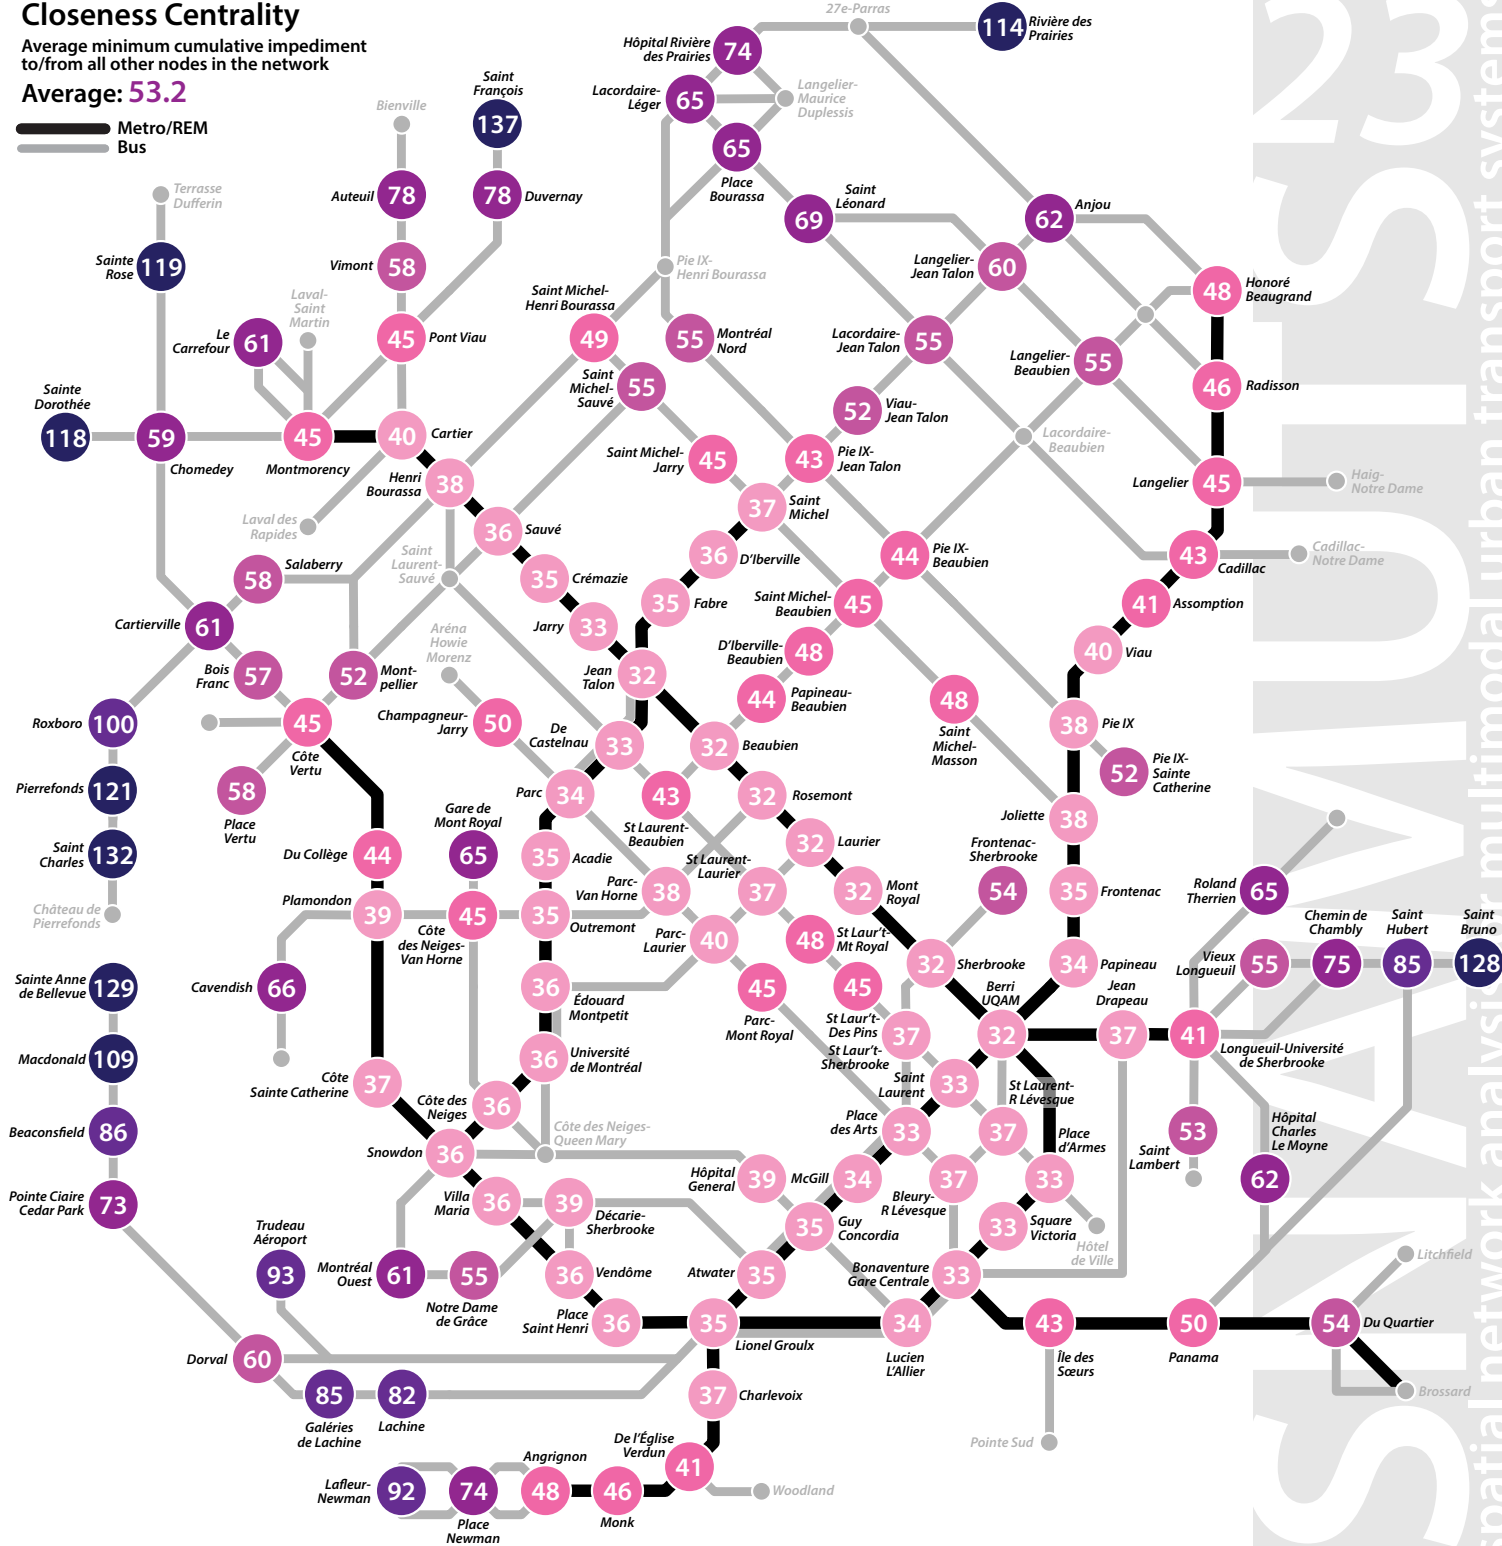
Closeness Centrality
Average minimum cumulative impediment to/from all other nodes in the network
Average: 53.2
Metro/REM
Bus

27e-Parras
114 Rivière des Prairies
Hôpital Rivière des Prairies 74
Lacordaire-Léger 65
Langelier-Maurice Duplessis
65 Place Bourassa
Saint François 137
Bienville
Auteuil 78
78 Duvernay
Terrasse Dufferin
Sainte Rose 119
Vimont 58
Laval-Saint Martin
Le Carrefour 61
45 Pont Viau
Sainte Dorothée 118
59 Chomedey
45 Montmorency
40 Cartier
Henri Bourassa 38
Laval des Rapides
36 Sauvé
Saint Michel-Henri Bourassa 49
Saint Michel-Sauvé 55
Pie IX-Henri Bourassa
55 Montréal Nord
69 Saint Léonard
62 Anjou
Langelier-Jean Talon 60
Lacordaire-Jean Talon 55
52 Viau-Jean Talon
48 Honoré Beaugrand
Langelier-Beaubien 55
46 Radisson
Lacordaire-Beaubien
Langelier 45
Haig-Notre Dame
43 Cadillac
Cadillac-Notre Dame
41 Assomption
40 Viau
38 Pie IX
52 Pie IX-Sainte Catherine
Joliette 38
35 Frontenac
34 Papineau
Saint Michel-Jarry 45
43 Pie IX-Jean Talon
37 Saint Michel
36 D'Iberville
44 Pie IX-Beaubien
Saint Michel-Beaubien 45
48 Saint Michel-Masson
D'Iberville-Beaubien 48
44 Papineau-Beaubien
35 Crémazie
Jarry 33
35 Fabre
Jean Talon 32
Saint Laurent-Sauvé
Salaberry 58
Cartierville 61
Bois Franc 57
52 Mont-pellier
Aréna Howie Morenz
Champagneur-Jarry 50
De Castelnau 33
32 Beaubien
Roxboro 100
45 Côte Vertu
58 Place Vertu
Parc 34
43 St Laurent-Beaubien
32 Rosemont
32 Laurier
Pierrefonds 121
Saint Charles 132
Château de Pierrefonds
Du Collège 44
Gare de Mont Royal 65
35 Acadie
St Laurent-Laurier
Parc-Van Horne 38
37
32 Mont Royal
Frontenac-Sherbrooke 54
Roland Therrien 65
Plamondon 39
Côte des Neiges-Van Horne 45
35 Outremont
Parc-Laurier 40
48 St Laur't-Mt Royal
32 Sherbrooke
Jean Drapeau
Chemin de Chambly
Saint Hubert
Saint Bruno
Sainte Anne de Bellevue 129
Cavendish 66
36 Édouard Montpetit
45 Parc-Mont Royal
45 St Laur't-Des Pins
Berri UQAM 32
37
Vieux Longueuil 55 75 85 128
41 Longueuil-Université de Sherbrooke
Macdonald 109
36 Université de Montréal
St Laur't-Sherbrooke 37
Saint Laurent 33
St Laurent-R Lévesque
Côte Sainte Catherine 37
Côte des Neiges 36
Côte des Neiges-Queen Mary
Beaconsfield 86
Place des Arts 33
37 Place d'Armes
Saint Lambert 53
Hôpital Charles Le Moyne
Snowdon 36
Hôpital General 39
McGill 34
37
33
62
Pointe Claire Cedar Park 73
Villa Maria 36
39 Décarie-Sherbrooke
Bleury-R Lévesque
35 Guy Concordia
33 Square Victoria
Hôtel de Ville
Trudeau Aéroport
93
Montréal Ouest 61
55 Notre Dame de Grâce
36 Vendôme
Atwater 35
Bonaventure Gare Centrale 33
Litchfield
Place Saint Henri 36
35 Lionel Groulx
34 Lucien L'Allier
43 Île des Sœurs
50 Panama
54 Du Quartier
Dorval 60
85 Galéries de Lachine
82 Lachine
37 Charlevoix
Brossard
Pointe Sud
Lafleur-Newman 92
74 Place Newman
Angrignon 48
46 Monk
De l'Église Verdun 41
Woodland
2023
Spatial network analysis of multimodal urban transport systems